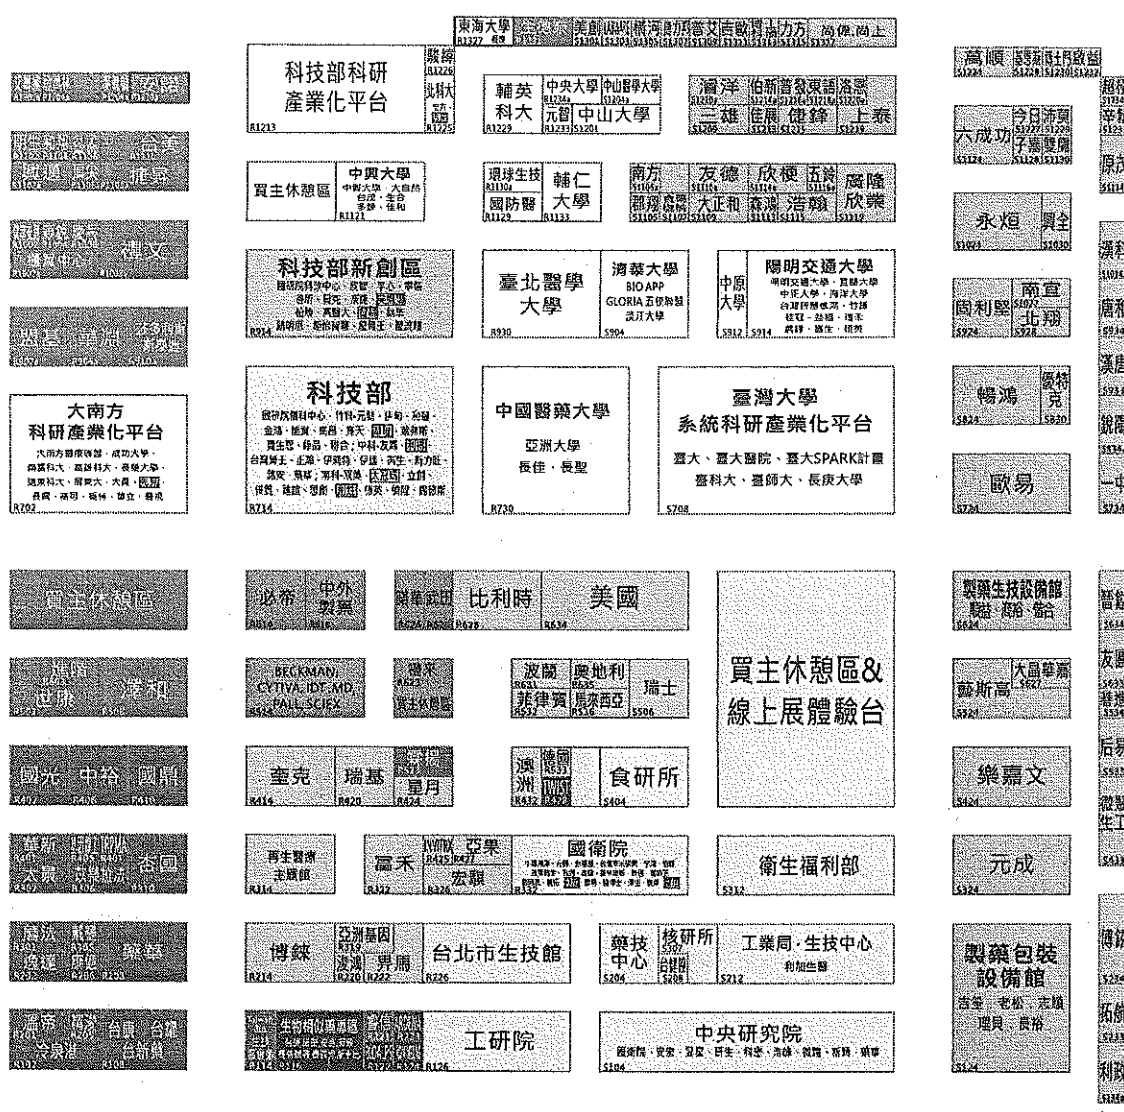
東海大學 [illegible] 美館 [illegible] 橫河 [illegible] 力方 高雄 尚上

科技部科研產業化平台
R1213

輔英科大
R1229

中央大學 中山醫學大學
元智 中山大學

滄洋 伯新 普發 東語 洛思
三雄 佳騰 健鋒 上泰

買主休憩區

中興大學
R1121

環球生技
國防醫
R1129

輔仁大學
R1133

南方 友德 欣梗 五鼎 廣隆
部落 大正和 森鴻 浩翰 欣業

科技部新創區
R914

臺北醫學大學
R930

清華大學
BIO APP
GLORIA
S904

中原大學
S912

陽明交通大學
S914

科技部
R714

中國醫藥大學
亞洲大學
長佳、長聖
R730

臺灣大學
系統科研產業化平台
臺大、臺大醫院、臺大SPARK計畫
臺科大、臺師大、長庚大學
S708

大南方
科研產業化平台
R702

買主休憩區

必帝 中外製藥

比利時

美國
R634

BECKMAN, CYTIVA, IDT, MD, PALL, SCIEX
R514

買主休憩區

波蘭 奧地利 瑞士
菲律賓 馬來西亞
S506

買主休憩區&
線上展體驗台

奎克
R414

瑞基
R420

星月
R424

澳洲
R432

食研所
S404

再生醫療主題館
R314

富禾
R322

亞果
宏騏
R326

國衛院

衛生福利部
S312

博錸
R214

亞洲基因
瀛海 界雨
R220 R222

台北市生技館
R226

藥技中心
S204

核研所
S208

工業局·生技中心
S212

工研院
R126

中央研究院
S104

高順

六成功
S1124

今日沛夏
子嘉雙爾

永炬 興全
S1024 S1030

固利堅
S924

南宣
北翔
S928

暢鴻
S824

國特克
S830

歐易
S724

製藥生技設備館
S624

藍斯高
S524

大昌華嘉

樂嘉文
S424

元成
S324

製藥包裝設備館
S124